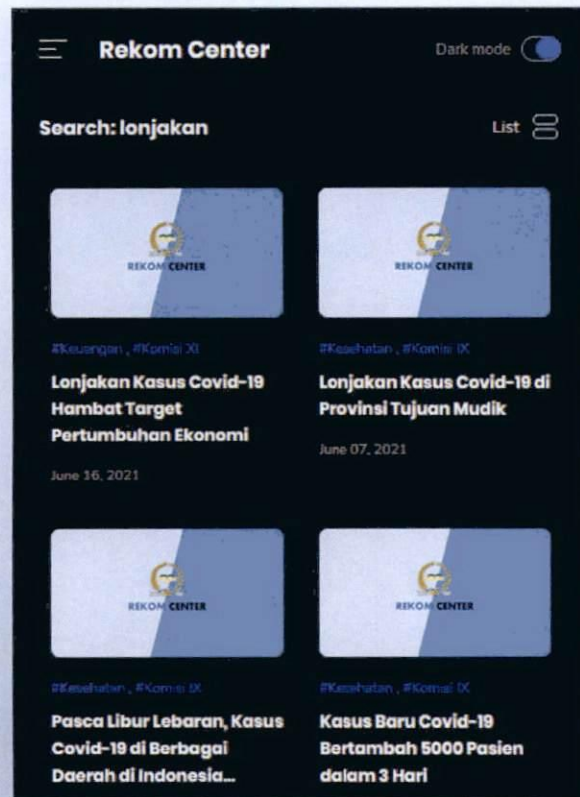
Rekom Center

Dark mode

Search: lonjakan

List

REKOM CENTER

#Keuangan , #Komisi XI

Lonjakan Kasus Covid-19 Hambat Target Pertumbuhan Ekonomi

June 16, 2021

REKOM CENTER

#Kesehatan , #Komisi IX

Lonjakan Kasus Covid-19 di Provinsi Tujuan Mudik

June 07, 2021

REKOM CENTER

#Kesehatan , #Komisi IX

Pasca Libur Lebaran, Kasus Covid-19 di Berbagai Daerah di Indonesia...

REKOM CENTER

#Kesehatan , #Komisi IX

Kasus Baru Covid-19 Bertambah 5000 Pasien dalam 3 Hari